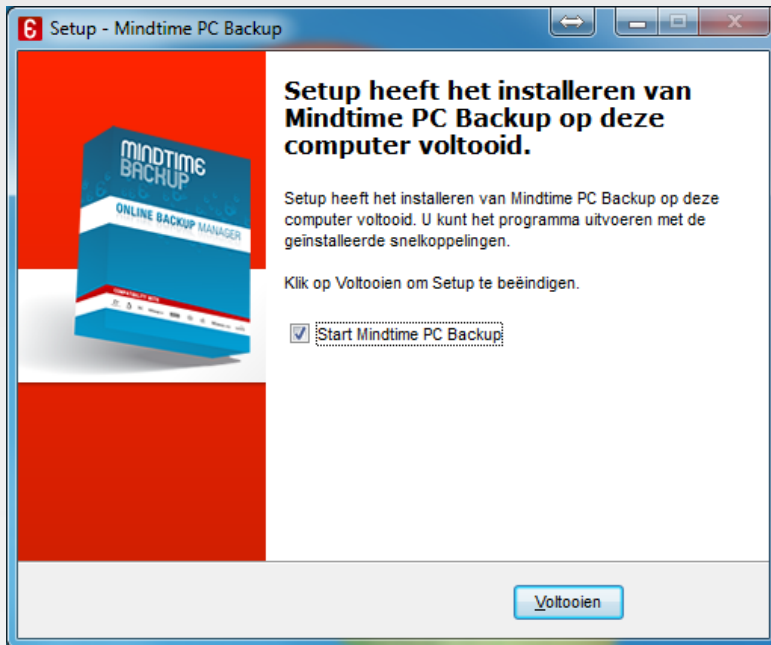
Setup - Mindtime PC Backup

MINDTIME BACKUP
ONLINE BACKUP MANAGER

Setup heeft het installeren van Mindtime PC Backup op deze computer voltooid.

Setup heeft het installeren van Mindtime PC Backup op deze computer voltooid. U kunt het programma uitvoeren met de geïnstalleerde snelkoppelingen.

Klik op Voltooien om Setup te beëindigen.

Start Mindtime PC Backup

Voltooien